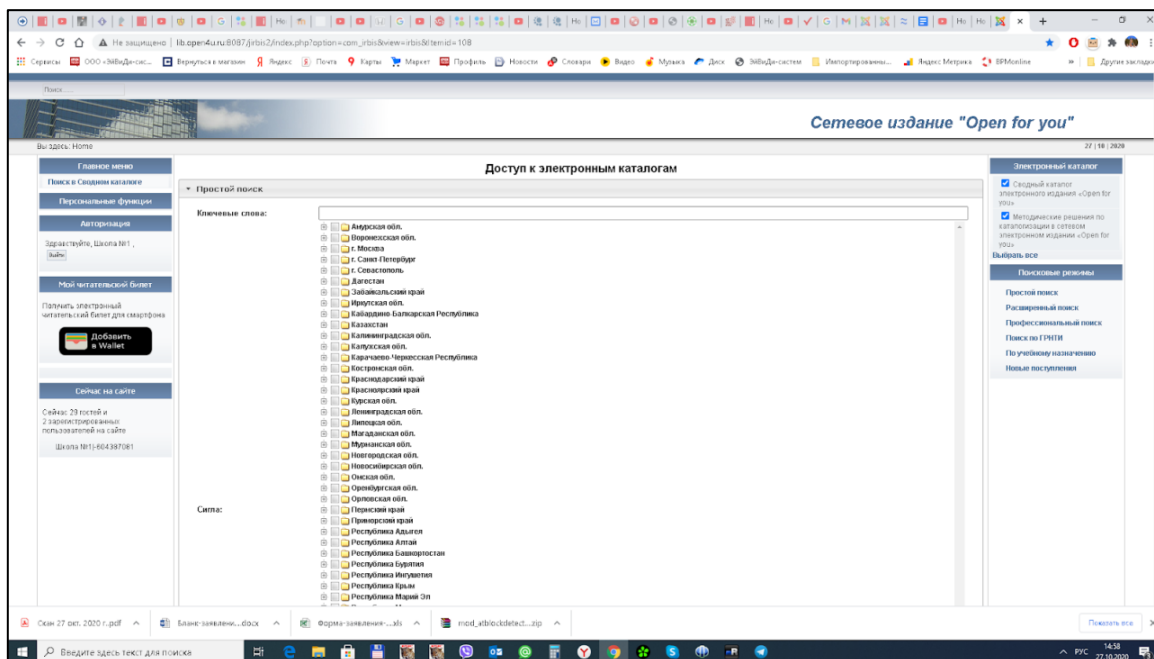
Не защищено | lib.open4u.ru:8087/jirbis2/index.php?option=com_irbis&view=irbis&Itemid=108

Сервисы ООО «ЭйВиДи-сис... Вернуться в магазин Яндекс Почта Карты Маркет Профиль Новости Словари Видео Музыка Диск ЭйВиДи-систем Импортированны... Яндекс Метрика BPMonline Другие закладки

Поиск...

Сетевое издание "Open for you"

Вы здесь: Home

27 | 10 | 2020

Главное меню

Поиск в Сводном каталоге

Персональные функции

Авторизация

Здравствуйте, Школа №1 ,

Выйти

Мой читательский билет

Получить электронный читательский билет для смартфона

Добавить в Wallet

Сейчас на сайте

Сейчас 29 гостей и 2 зарегистрированных пользователей на сайте

Школа №1(-604387081

Доступ к электронным каталогам

Простой поиск

Ключевые слова:

Амурская обл.
Воронежская обл.
г. Москва
г. Санкт-Петербург
г. Севастополь
Дагестан
Забайкальский край
Иркутская обл.
Кабардино-Балкарская Республика
Казахстан
Калининградская обл.
Калужская обл.
Карачаево-Черкесская Республика
Костромская обл.
Краснодарский край
Красноярский край
Курская обл.
Ленинградская обл.
Липецкая обл.
Магаданская обл.
Мурманская обл.
Новгородская обл.
Новосибирская обл.
Омская обл.
Оренбургская обл.
Орловская обл.
Пермский край
Приморский край
Республика Адыгея
Республика Алтай
Республика Башкортостан
Республика Бурятия
Республика Ингушетия
Республика Крым
Республика Марий Эл

Сигла:

Электронный каталог

Сводный каталог электронного издания «Open for you»

Методические решения по каталогизации в сетевом электронном издании «Open for you»

Выбрать все

Поисковые режимы

Простой поиск

Расширенный поиск

Профессиональный поиск

Поиск по ГРНТИ

По учебному назначению

Новые поступления

Скан 27 окт. 2020 г..pdf
Бланк-заявлени....docx
Форма-заявления-...xls
mod_afblockdetect....zip
Показать все

Введите здесь текст для поиска

РУС 14:58 27.10.2020